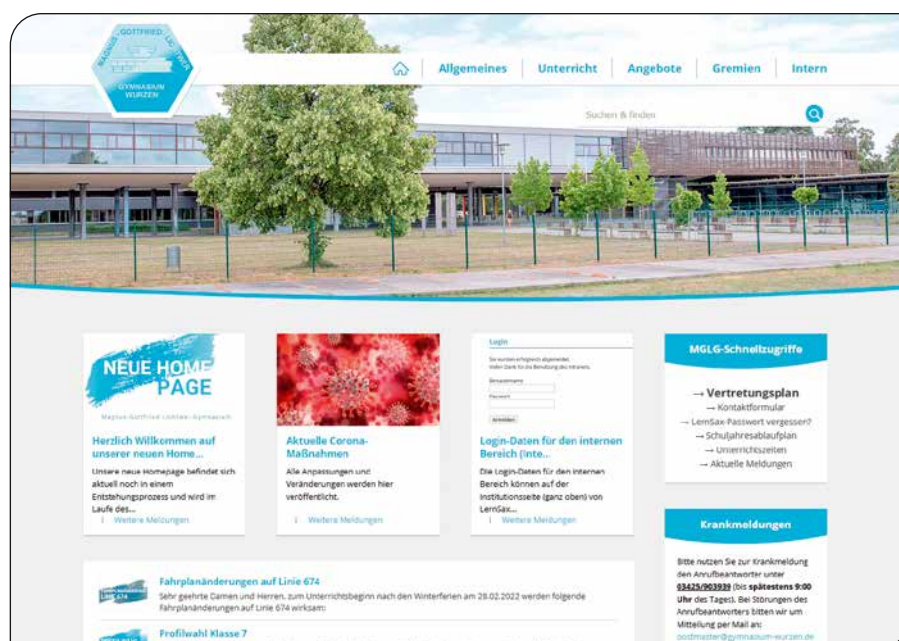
MAGNUS GOTTFRIED LICHTWER GYMNASIUM WURZEN

Allgemeines | Unterricht | Angebote | Gremien | Intern

Suchen & finden

NEUE HOMEPAGE
Magnus-Gottfried-Lichtwer-Gymnasium

Herzlich Willkommen auf unserer neuen Home...
Unsere neue Homepage befindet sich aktuell noch in einem Entstehungsprozess und wird im Laufe des...
| Weitere Meldungen

Aktuelle Corona-Maßnahmen
Alle Anpassungen und Veränderungen werden hier veröffentlicht.
| Weitere Meldungen

Login
Sie wurden erfolgreich abgemeldet. Vielen Dank für die Benutzung des Intranets.
Benutzername
Passwort
Anmelden

Login-Daten für den internen Bereich (inte...
Die Login-Daten für den internen Bereich können auf der Institutionsseite (ganz oben) von LernSax...
| Weitere Meldungen

MGLG-Schnellzugriffe
→ Vertretungsplan
→ Kontaktformular
→ LernSax-Passwort vergessen?
→ Schuljahresablaufplan
→ Unterrichtszeiten
→ Aktuelle Meldungen

Krankmeldungen
Bitte nutzen Sie zur Krankmeldung den Anrufbeantworter unter 03425/903939 (bis spätestens 9:00 Uhr des Tages). Bei Störungen des Anrufbeantworters bitten wir um Mitteilung per Mail an: postmaster@gymnasium-wurzen.de

LINIE 674
Fahrplanänderungen auf Linie 674
Sehr geehrte Damen und Herren, zum Unterrichtsbeginn nach den Winterferien am 28.02.2022 werden folgende Fahrplanänderungen auf Linie 674 wirksam:

Profilwahl Klasse 7